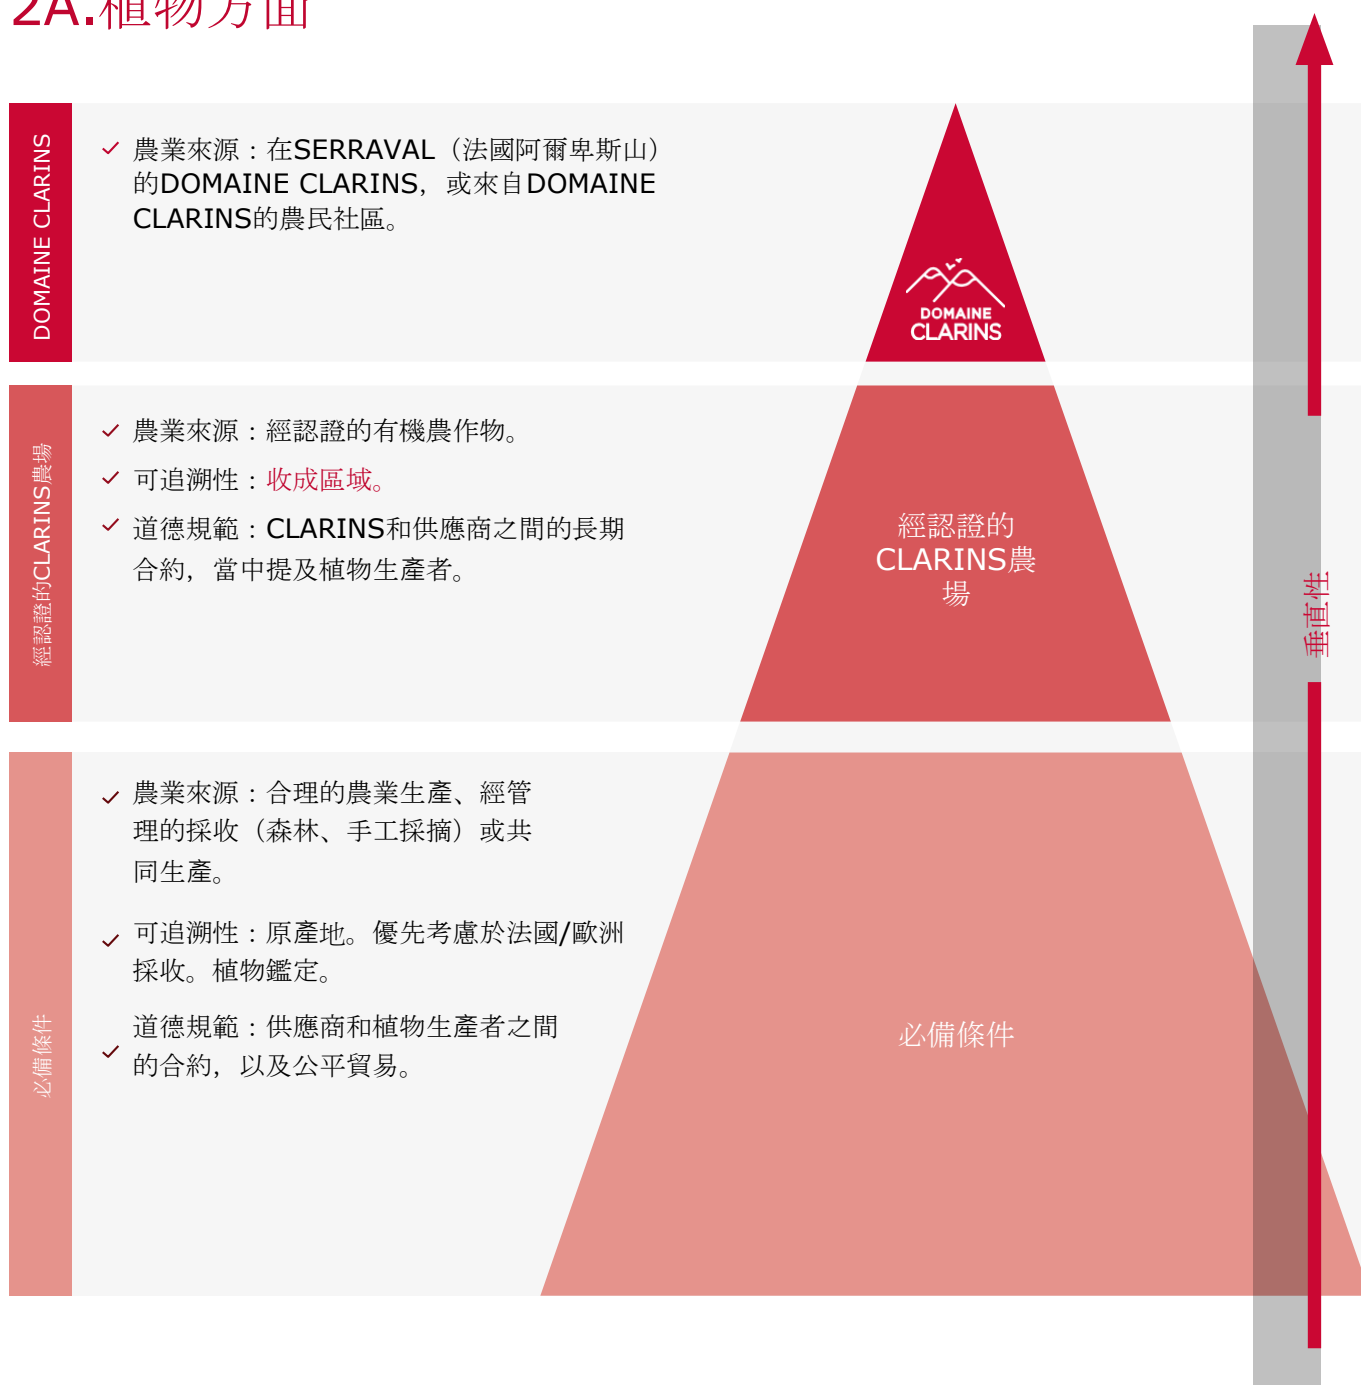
2A.植物方面

DOMAINE CLARINS

農業來源：在SERRAVAL（法國阿爾卑斯山）的DOMAINE CLARINS，或來自DOMAINE CLARINS的農民社區。

DOMAINE CLARINS

經認證的CLARINS農場

農業來源：經認證的有機農作物。

可追溯性：收成區域。

道德規範：CLARINS和供應商之間的長期合約，當中提及植物生產者。

經認證的CLARINS農場

必備條件

農業來源：合理的農業生產、經管理的採收（森林、手工採摘）或共同生產。

可追溯性：原產地。優先考慮於法國/歐洲採收。植物鑑定。

道德規範：供應商和植物生產者之間的合約，以及公平貿易。

必備條件

垂直性